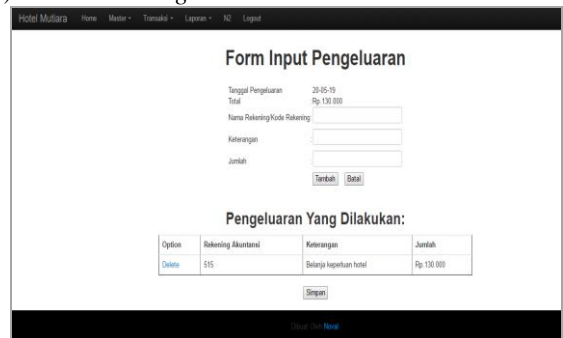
Hotel Mutiara Home Master Transaksi Laporan N2 Logout

Form Input Pengeluaran

Tanggal Pengeluaran 20-05-19
Total Rp.130.000
Nama Rekening/Kode Rekening :
Keterangan :
Jumlah :

Tambah Batal

Pengeluaran Yang Dilakukan:

| Option | Rekening Akuntansi | Keterangan | Jumlah |
|---|---|---|---|
| Delete | 515 | Belanja keperluan hotel | Rp.130.000 |

Simpan

Dibuat Oleh Noval